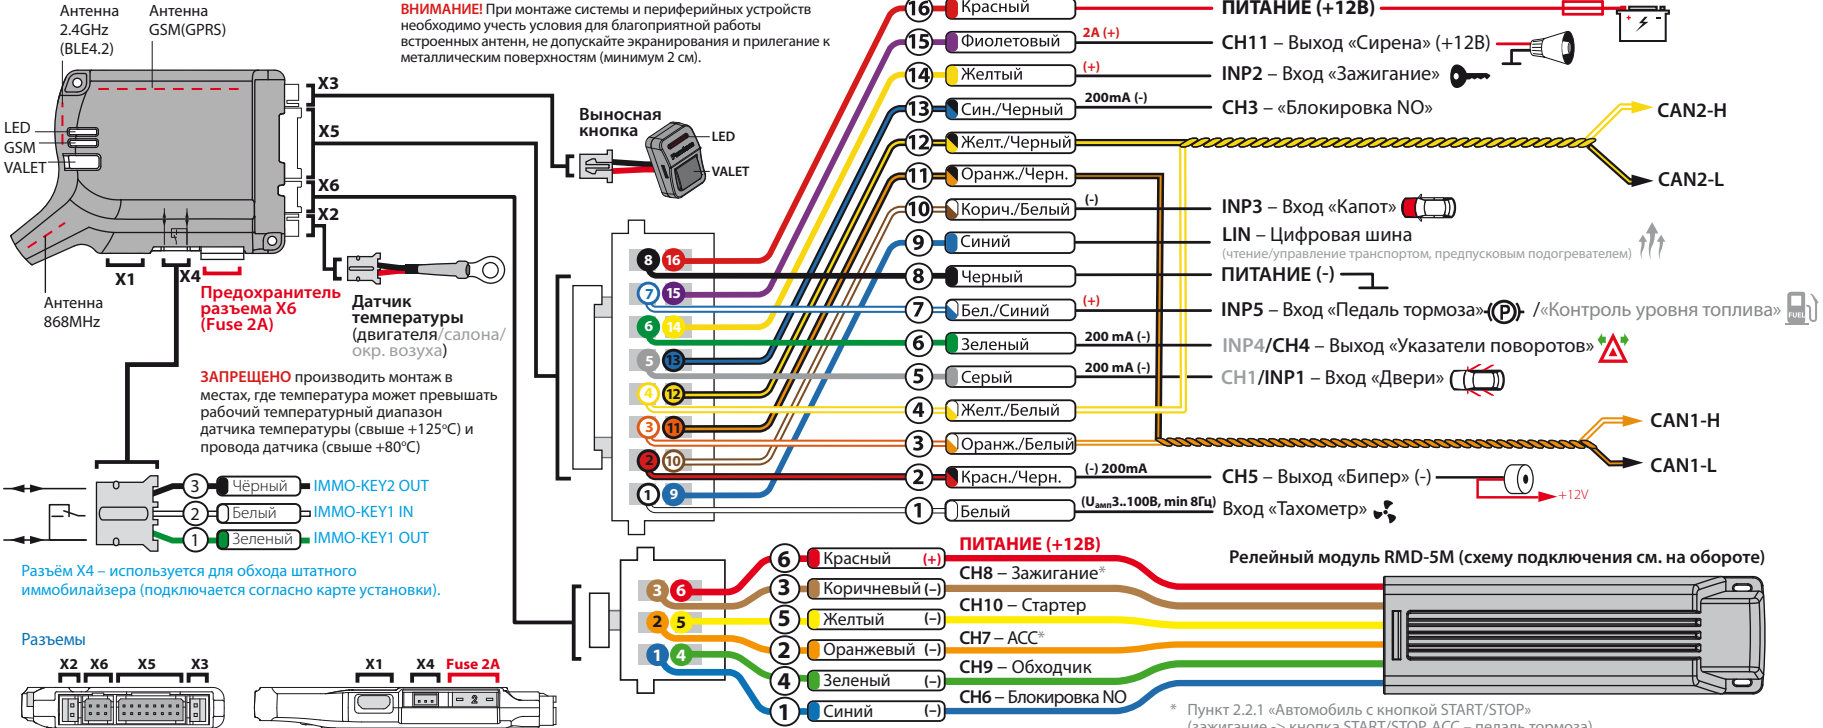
Антенна 2.4GHz (BLE4.2)
Антенна GSM(GPRS)
ВНИМАНИЕ! При монтаже системы и периферийных устройств необходимо учесть условия для благоприятной работы встроенных антенн, не допускайте экранирования и прилегания к металлическим поверхностям (минимум 2 см).

X3
X5
X6
X2
LED
GSM
VALET
X1
X4
Антенна 868MHz
Предохранитель разъема X6 (Fuse 2A)
Выносная кнопка
LED
VALET
Датчик температуры (двигателя/салона/окр. воздуха)
ЗАПРЕЩЕНО производить монтаж в местах, где температура может превышать рабочий температурный диапазон датчика температуры (свыше +125°C) и провода датчика (свыше +80°C)

3 Чёрный IMMO-KEY2 OUT
2 Белый IMMO-KEY1 IN
1 Зеленый IMMO-KEY1 OUT
Разъём X4 – используется для обхода штатного иммобилайзера (подключается согласно карте установки).
Разъемы
X2 X6 X5 X3
X1 X4 Fuse 2A

16 Красный — ПИТАНИЕ (+12В)
15 Фиолетовый 2A (+) CH11 – Выход «Сирена» (+12В)
14 Желтый (+) INP2 – Вход «Зажигание»
13 Син./Черный 200mA (-) CH3 – «Блокировка NO»
12 Желт./Черный CAN2-H
11 Оранж./Черн. CAN2-L
10 Корич./Белый (-) INP3 – Вход «Капот»
9 Синий LIN – Цифровая шина (чтение/управление транспортом, предпусковым подогревателем)
8 Черный ПИТАНИЕ (-)
7 Бел./Синий (+) INP5 – Вход «Педаль тормоза» P /«Контроль уровня топлива» FUEL
6 Зеленый 200 mA (-) INP4/CH4 – Выход «Указатели поворотов»
5 Серый 200 mA (-) CH1/INP1 – Вход «Двери»
4 Желт./Белый
3 Оранж./Белый CAN1-H
2 Красн./Черн. (-) 200mA CH5 – Выход «Бипер» (-) +12V CAN1-L
1 Белый ($U_{амп}$3..100В, min 8Гц) Вход «Тахометр»
8 16 7 15 6 14 5 13 4 12 3 11 2 10 1 9

6 Красный (+) ПИТАНИЕ (+12В)
3 Коричневый (-) CH8 – Зажигание*
5 Желтый (-) CH10 – Стартер
2 Оранжевый (-) CH7 – ACC*
4 Зеленый (-) CH9 – Обходчик
1 Синий (-) CH6 – Блокировка NO
3 6 2 5 1 4
Релейный модуль RMD-5M (схему подключения см. на обороте)
* Пункт 2.2.1 «Автомобиль с кнопкой START/STOP» (зажигание -> кнопка START/STOP, ACC – педаль тормоза)